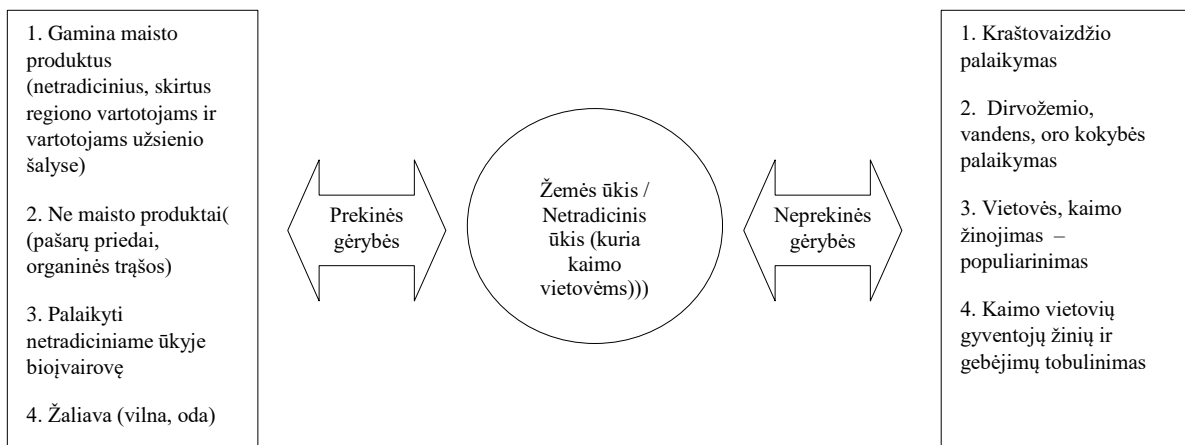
1. Gamina maisto produktus (netradicinius, skirtus regiono vartotojams ir vartotojams užsienio šalyse)

2. Ne maisto produktai( (pašarų priedai, organinės trąšos)

3. Palaikyti netradiciniame ūkyje bioįvairovę

4. Žaliava (vilna, oda)

Prekinės gėrybės

Žemės ūkis / Netradicinis ūkis (kuria kaimo vietovėms)))

Neprekinės gėrybės

1. Kraštovaizdžio palaikymas

2. Dirvožemio, vandens, oro kokybės palaikymas

3. Vietovės, kaimo žinojimas – populiarinimas

4. Kaimo vietovių gyventojų žinių ir gebėjimų tobulinimas